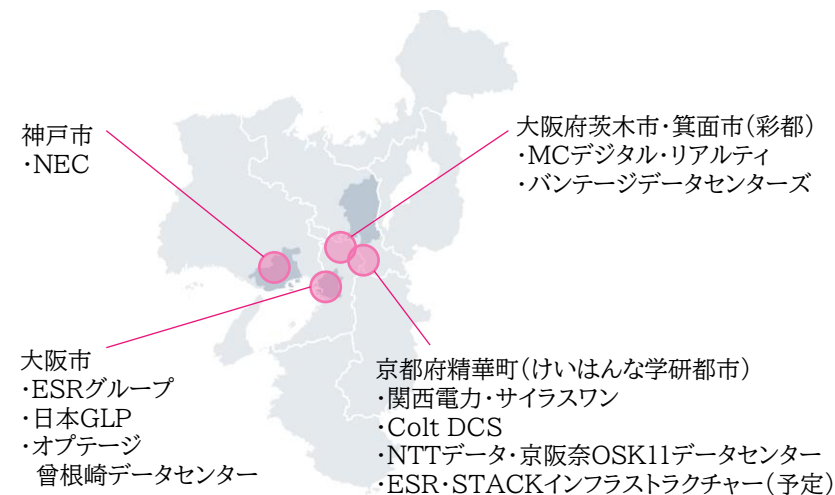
神戸市
・NEC

大阪府茨木市・箕面市（彩都）
・MCデジタル・リアルティ
・バンテージデータセンターズ

大阪市
・ESRグループ
・日本GLP
・オプテージ
曾根崎データセンター

京都府精華町（けいはんな学研都市）
・関西電力・サイラスワン
・Colt DCS
・NTTデータ・京阪奈OSK11データセンター
・ESR・STACKインフラストラクチャー（予定）